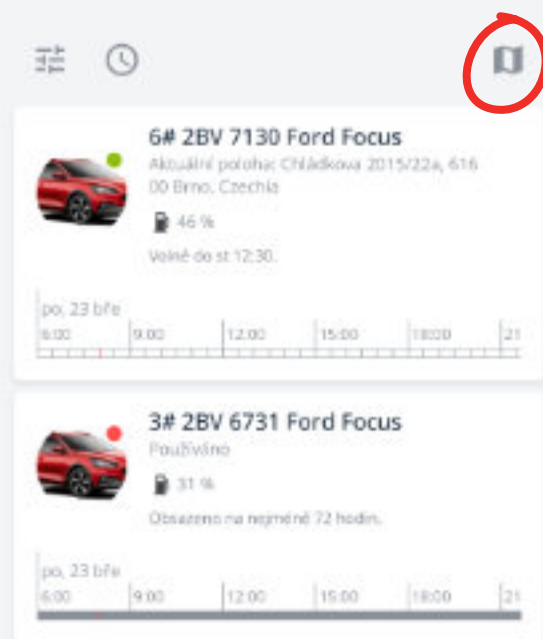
6# 2BV 7130 Ford Focus

Aktuální poloha: Chládkova 2015/22a, 616 00 Brno, Czechia

46 %

Volné do st 12:30.

po, 23 bře

6:00 9:00 12:00 15:00 18:00 21

3# 2BV 6731 Ford Focus

Používáno

31 %

Obsazeno na nejméně 72 hodin.

po, 23 bře

6:00 9:00 12:00 15:00 18:00 21